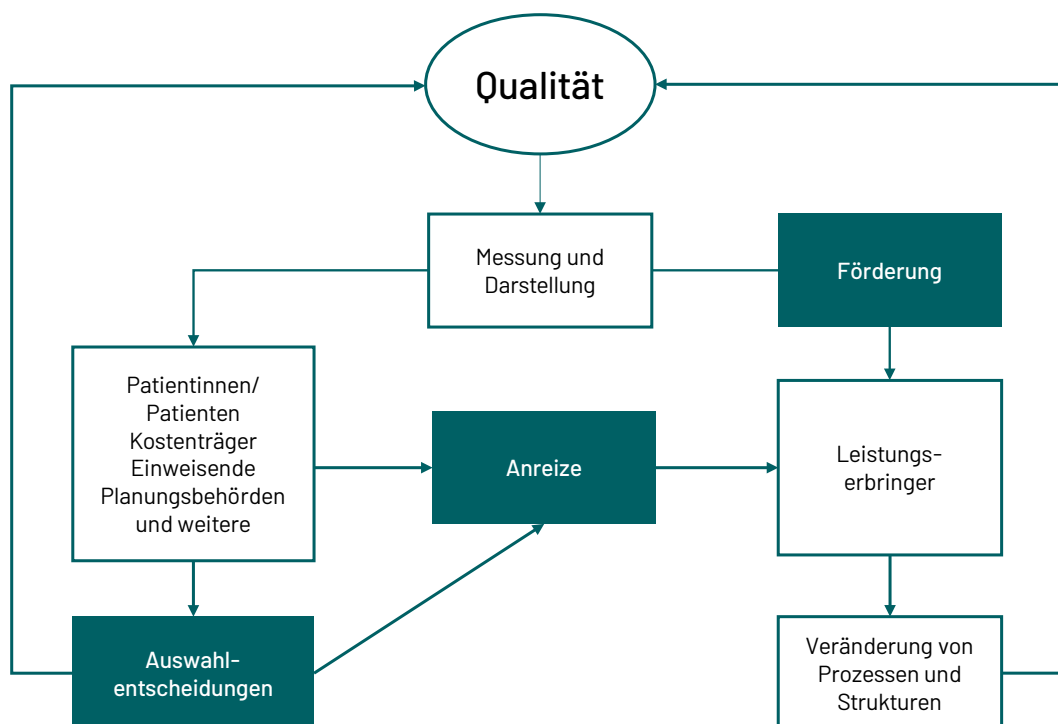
Qualität

Messung und Darstellung

Förderung

Patientinnen/
Patienten
Kostenträger
Einweisende
Planungsbehörden
und weitere

Anreize

Leistungserbringer

Auswahlentscheidungen

Veränderung von Prozessen und Strukturen